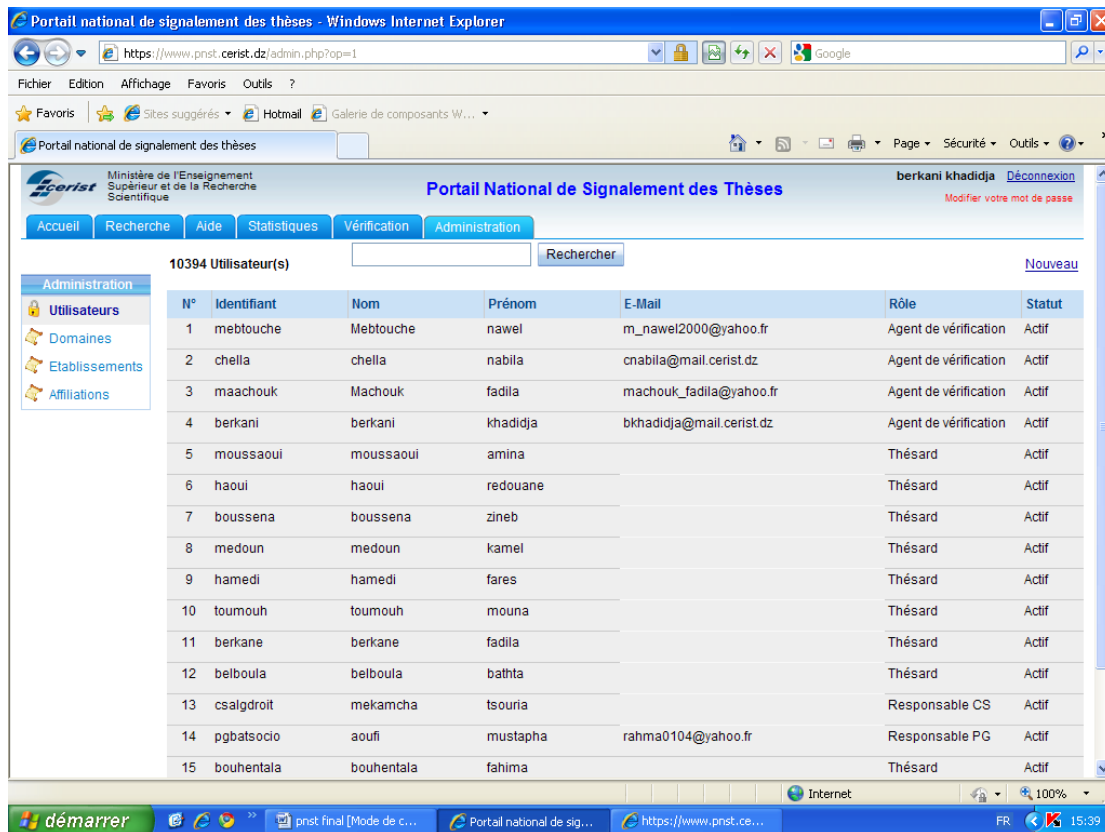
Portail national de signalement des thèses - Windows Internet Explorer

https://www.pnst.cerist.dz/admin.php?op=1

Google

Fichier Edition Affichage Favoris Outils ?

Favoris Sites suggérés Hotmail Galerie de composants W...

Portail national de signalement des thèses

Page Sécurité Outils

cerist Ministère de l'Enseignement Supérieur et de la Recherche Scientifique

Portail National de Signalement des Thèses

berkani khadidja Déconnexion

Modifier votre mot de passe

Accueil Recherche Aide Statistiques Vérification Administration

Administration
Utilisateurs
Domaines
Etablissements
Affiliations

10394 Utilisateur(s)

Rechercher

Nouveau

| N° | Identifiant | Nom | Prénom | E-Mail | Rôle | Statut |
|---|---|---|---|---|---|---|
| 1 | mebtouche | Mebtouche | nawel | m_nawel2000@yahoo.fr | Agent de vérification | Actif |
| 2 | chella | chella | nabila | cnabila@mail.cerist.dz | Agent de vérification | Actif |
| 3 | maachouk | Machouk | fadila | machouk_fadila@yahoo.fr | Agent de vérification | Actif |
| 4 | berkani | berkani | khadidja | bkhadidja@mail.cerist.dz | Agent de vérification | Actif |
| 5 | moussaoui | moussaoui | amina | | Thésard | Actif |
| 6 | haoui | haoui | redouane | | Thésard | Actif |
| 7 | boussena | boussena | zineb | | Thésard | Actif |
| 8 | medoun | medoun | kamel | | Thésard | Actif |
| 9 | hamedi | hamedi | fares | | Thésard | Actif |
| 10 | toumouh | toumouh | mouna | | Thésard | Actif |
| 11 | berkane | berkane | fadila | | Thésard | Actif |
| 12 | belboula | belboula | bathta | | Thésard | Actif |
| 13 | csalgdroit | mekamcha | tsouria | | Responsable CS | Actif |
| 14 | pgbatsocio | aoufi | mustapha | rahma0104@yahoo.fr | Responsable PG | Actif |
| 15 | bouhentala | bouhentala | fahima | | Thésard | Actif |

Internet 100%

démarrer pnst final [Mode de c... Portail national de sig... https://www.pnst.ce... FR 15:39